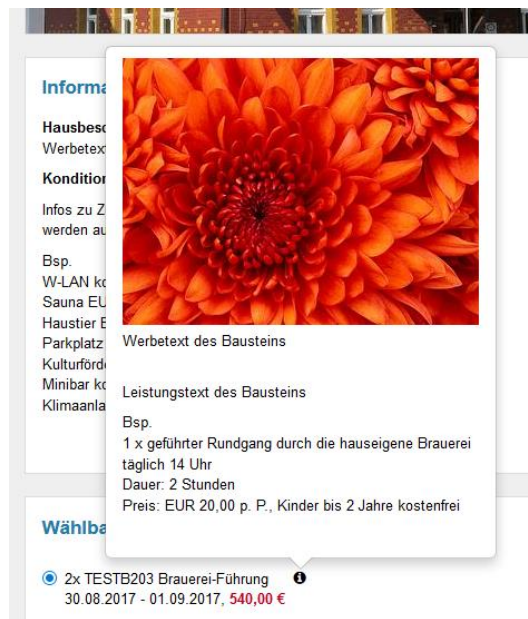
Informa

Hausbesc
Werbetext

Kondition

Infos zu Z
werden au

Bsp.
W-LAN ko
Sauna EU
Haustier E
Parkplatz
Kulturförd
Minibar ko
Klimaanla

Werbetext des Bausteins

Leistungstext des Bausteins

Bsp.
1 x geführter Rundgang durch die hauseigene Brauerei
täglich 14 Uhr
Dauer: 2 Stunden
Preis: EUR 20,00 p. P., Kinder bis 2 Jahre kostenfrei

Wählba

2x TESTB203 Brauerei-Führung
30.08.2017 - 01.09.2017, 540,00 €